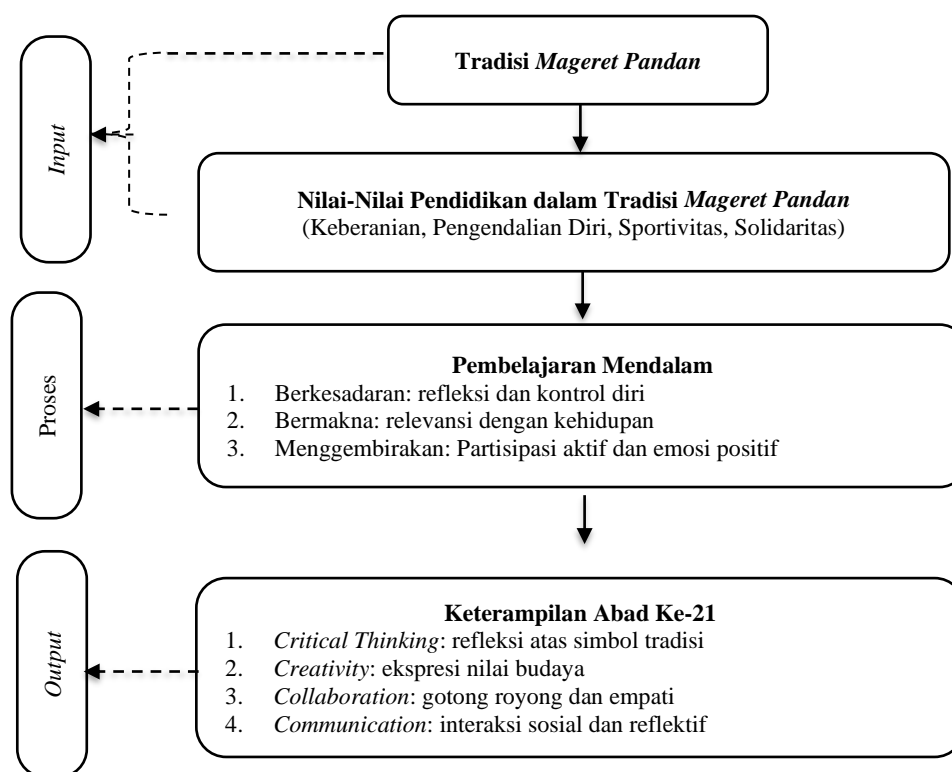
Input

Tradisi *Mageret Pandan*

Nilai-Nilai Pendidikan dalam Tradisi *Mageret Pandan*
(Keberanian, Pengendalian Diri, Sportivitas, Solidaritas)

Proses

Pembelajaran Mendalam
1. Berkesadaran: refleksi dan kontrol diri
2. Bermakna: relevansi dengan kehidupan
3. Menggembirakan: Partisipasi aktif dan emosi positif

Output

Keterampilan Abad Ke-21
1. *Critical Thinking*: refleksi atas simbol tradisi
2. *Creativity*: ekspresi nilai budaya
3. *Collaboration*: gotong royong dan empati
4. *Communication*: interaksi sosial dan reflektif